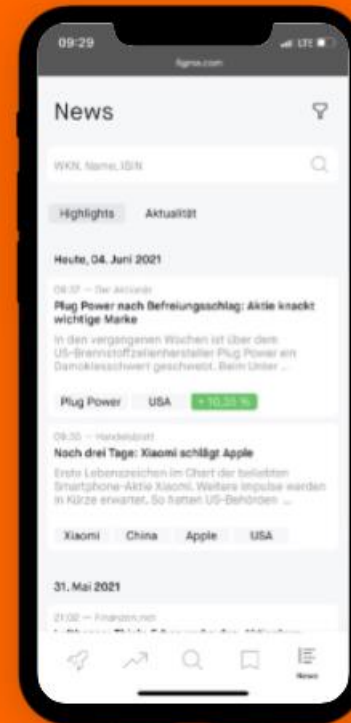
09:29

figma.com

News

WKN, Name, ISIN

Highlights

Aktualität

Heute, 04. Juni 2021

08:37 — Der Aktionär

Plug Power nach Befreiungsschlag: Aktie knackt wichtige Marke

In den vergangenen Wochen ist über dem US-Brennstoffzellenhersteller Plug Power ein Damoklesschwert geschwebt. Beim Unter ...

Plug Power

USA

+ 10,35 %

08:30 — Handelsblatt

Noch drei Tage: Xiaomi schlägt Apple

Erste Lebenszeichen im Chart der beliebten Smartphone-Aktie Xiaomi. Weitere Impulse werden in Kürze erwartet. So hatten US-Behörden ...

Xiaomi

China

Apple

USA

31. Mai 2021

21:02 — Finanzen.net

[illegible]

News